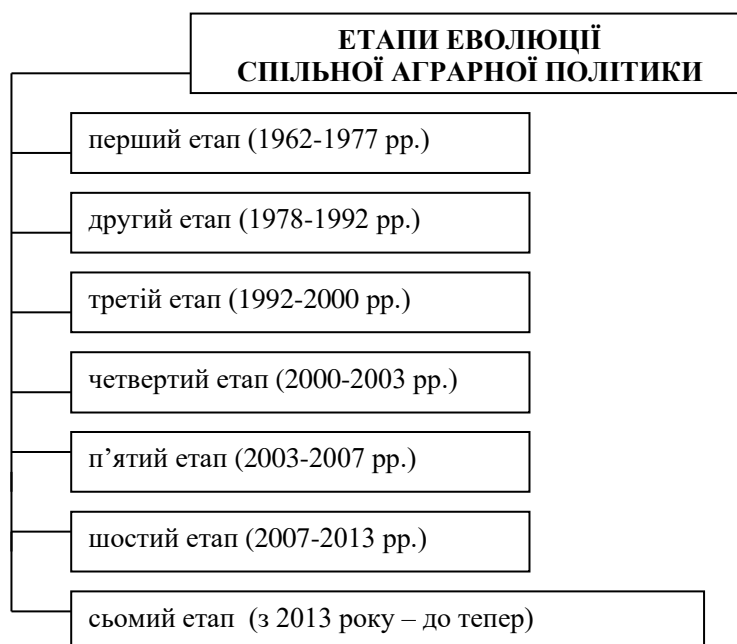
ЕТАПИ ЕВОЛЮЦІЇ
СПІЛЬНОЇ АГРАРНОЇ ПОЛІТИКИ

перший етап (1962-1977 рр.)

другий етап (1978-1992 рр.)

третій етап (1992-2000 рр.)

четвертий етап (2000-2003 рр.)

п’ятий етап (2003-2007 рр.)

шостий етап (2007-2013 рр.)

сьомий етап (з 2013 року – до тепер)